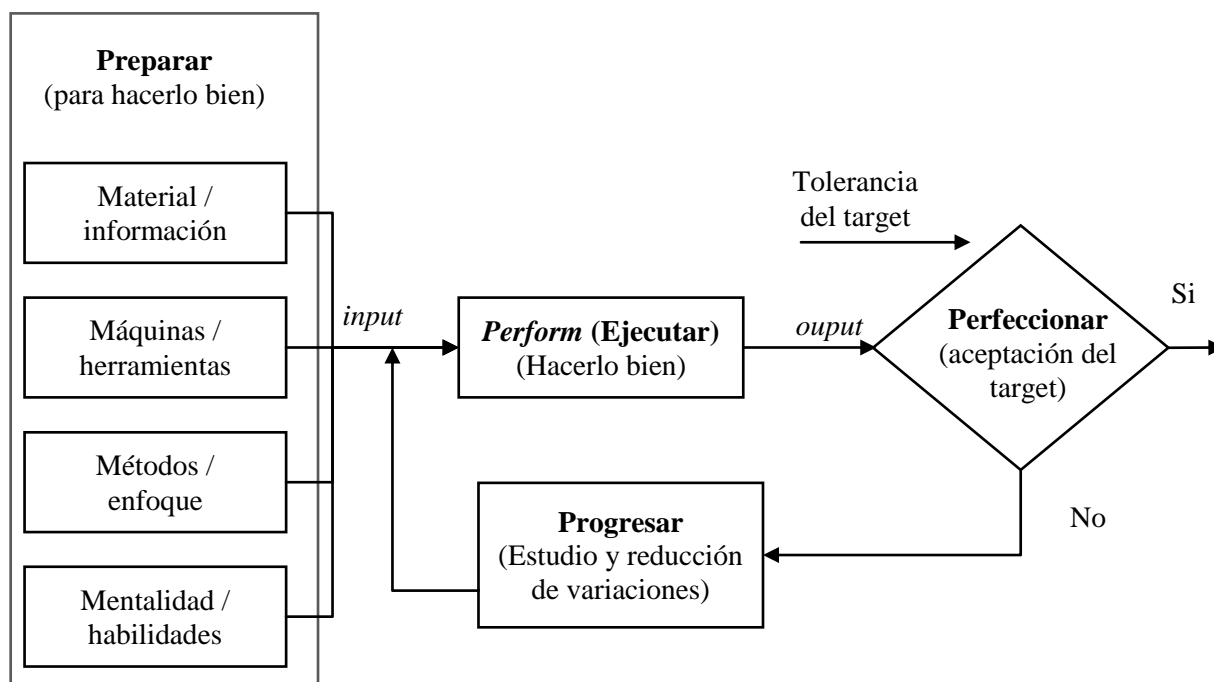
**Preparar**
(para hacerlo bien)

Material / información

Máquinas / herramientas

Métodos / enfoque

Mentalidad / habilidades

*input*

***Perform* (Ejecutar)**
(Hacerlo bien)

*ouput*

Tolerancia del target

**Perfeccionar**
(aceptación del target)

Si

No

**Progresar**
(Estudio y reducción de variaciones)